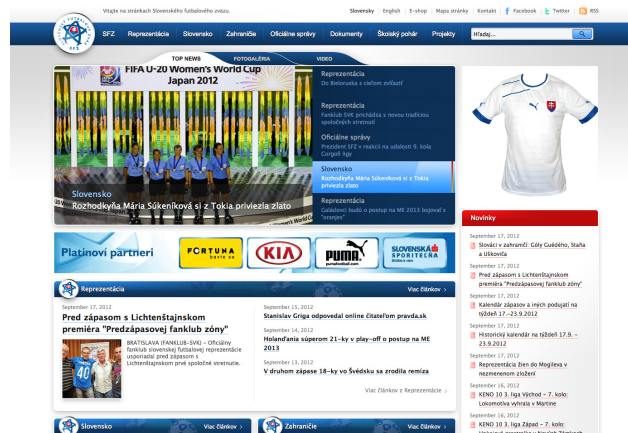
Vitajte na stránkach Slovenského futbalového zväzu.

Slovensky | English | E-shop | Mapa stránky | Kontakt | Facebook | Twitter | RSS

SFZ | Reprezentácia | Slovensko | Zahraničie | Oficiálne správy | Dokumenty | Školský pohár | Projekty | Hľadaj...

TOP NEWS | FOTOGALÉRIA | VIDEO

FIFA U-20 Women's World Cup Japan 2012

Slovensko
Rozhodkyňa Mária Súkeníková si z Tokia priviezla zlato

Reprezentácia
Do Bieloruska s cieľom zvíťaziť

Reprezentácia
Fanklub SVK prichádza s novou tradíciou spoločných stretnutí

Oficiálne správy
Prezident SFZ v reakcii na udalosti 9. kola Corgoň ligy

Slovensko
Rozhodkyňa Mária Súkeníková si z Tokia priviezla zlato

Reprezentácia
Galádovci bojovali o postup na ME 2013 bojovať s "oranjes"

Platinoví partneri
FORTUNA
KIA
PUMA
SLOVENSKÁ SPORITEĽŇA

Novinky

September 17, 2012
Slováci v zahraničí: Góly Guédého, Staňa a Uškovića

September 17, 2012
Pred zápasom s Lichtenštajnskom premiéra "Predzápasovej fanklub zóny"

September 17, 2012
Kalendár zápasov a iných podujatí na týždeň 17.–23.9.2012

September 17, 2012
Historický kalendár na týždeň 17.9. – 23.9.2012

September 17, 2012
Reprezentácia žien do Mogileva v nezmenenom zložení

September 16, 2012
KENO 10 3. liga Východ – 7. kolo: Lokomotíva vyhrala v Martine

September 16, 2012
KENO 10 3. liga Západ – 7. kolo: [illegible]

Reprezentácia | Viac článkov

September 17, 2012
Pred zápasom s Lichtenštajnskom premiéra "Predzápasovej fanklub zóny"

BRATISLAVA (FANKLUB-SVK) – Oficiálny fanklub slovenskej futbalovej reprezentácie usporiadal pred zápasom s Lichtenštajnskom prvé spoločné stretnutie.

September 15, 2012
Stanislav Griga odpovedal online čitateľom pravda.sk

September 14, 2012
Holanďania súperom 21-ky v play-off o postup na ME 2013

September 13, 2012
V druhom zápase 18-ky vo Švédsku sa zrodila remíza

Viac článkov z Reprezentácie

Slovensko | Viac článkov
Zahraničie | Viac článkov